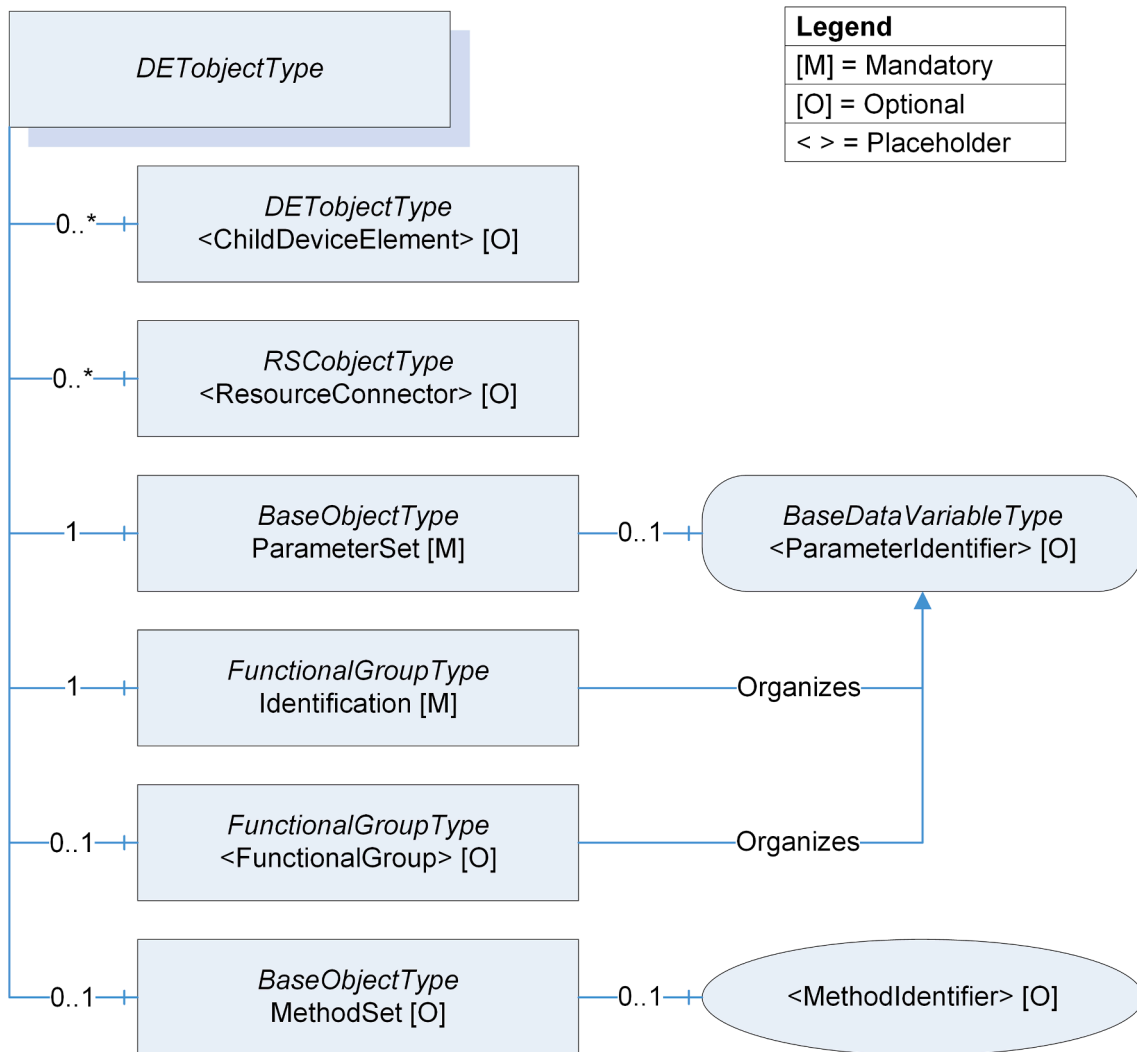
DETobjectType

Legend

[M] = Mandatory

[O] = Optional

< > = Placeholder

0..*

DETobjectType
<ChildDeviceElement> [O]

0..*

RSCobjectType
<ResourceConnector> [O]

1

BaseObjectType
ParameterSet [M]

0..1

BaseDataVariableType
<ParameterIdentifier> [O]

1

FunctionalGroupType
Identification [M]

Organizes

0..1

FunctionalGroupType
<FunctionalGroup> [O]

Organizes

0..1

BaseObjectType
MethodSet [O]

0..1

<MethodIdentifier> [O]